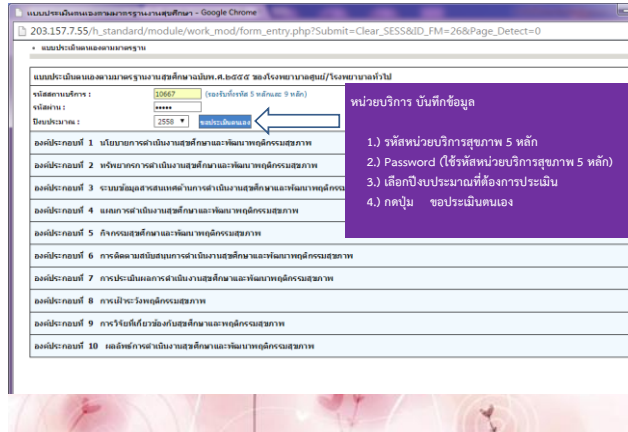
แบบประเมินตนเองตามมาตรฐานงานสุขศึกษา - Google Chrome

203.157.7.55/h_standard/module/work_mod/form_entry.php?Submit=Clear_SESS&ID_FM=26&Page_Detect=0

• แบบประเมินตนเองตามมาตรฐาน

แบบประเมินตนเองมาตรฐานงานสุขศึกษาฉบับพ.ศ.๒๕๕๕ ของโรงพยาบาลศูนย์/โรงพยาบาลทั่วไป

รหัสสถานบริการ : 10667 (ของรับตั้งรหัส 5 หลักและ 9 หลัก)

รหัสผ่าน : •••••

ปีงบประมาณ : 2558 ขอประเมินตนเอง

หน่วยบริการ บันทึกข้อมูล

1.) รหัสหน่วยบริการสุขภาพ 5 หลัก
2.) Password (ใช้รหัสหน่วยบริการสุขภาพ 5 หลัก)
3.) เลือกปีงบประมาณที่ต้องการประเมิน
4.) กดปุ่ม ขอประเมินตนเอง

องค์ประกอบที่ 1 นโยบายการดำเนินงานสุขศึกษาและพัฒนาพฤติกรรมสุขภาพ

องค์ประกอบที่ 2 ทรัพยากรการดำเนินงานสุขศึกษาและพัฒนาพฤติกรรมสุขภาพ

องค์ประกอบที่ 3 ระบบข้อมูลสารสนเทศด้านการดำเนินงานสุขศึกษาและพัฒนาพฤติกรรม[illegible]

องค์ประกอบที่ 4 แผนการดำเนินงานสุขศึกษาและพัฒนาพฤติกรรมสุขภาพ

องค์ประกอบที่ 5 กิจกรรมสุขศึกษาและพัฒนาพฤติกรรมสุขภาพ

องค์ประกอบที่ 6 การติดตามสนับสนุนการดำเนินงานสุขศึกษาและพัฒนาพฤติกรรมสุขภาพ

องค์ประกอบที่ 7 การประเมินผลการดำเนินงานสุขศึกษาและพัฒนาพฤติกรรมสุขภาพ

องค์ประกอบที่ 8 การเฝ้าระวังพฤติกรรมสุขภาพ

องค์ประกอบที่ 9 การวิจัยที่เกี่ยวข้องกับสุขศึกษาและพฤติกรรมสุขภาพ

องค์ประกอบที่ 10 ผลลัพธ์การดำเนินงานสุขศึกษาและพัฒนาพฤติกรรมสุขภาพ